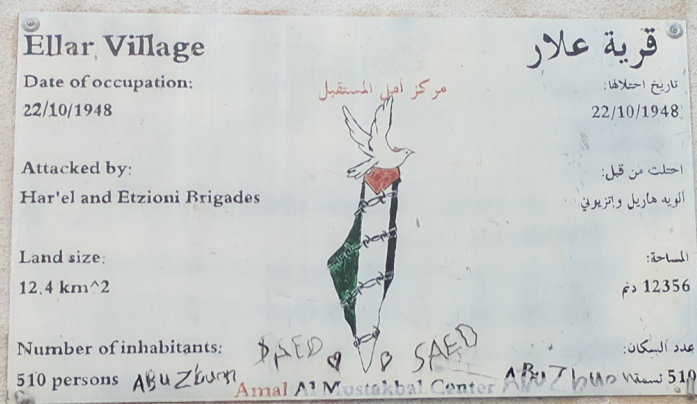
Ellar Village

قرية علار

Date of occupation:
22/10/1948

تاريخ احتلالها:
22/10/1948

مركز أمل المستقبل

Attacked by:
Har'el and Etzioni Brigades

احتلت من قبل:
الويه هاريل واتزيوني

Land size:
12.4 km^2

المساحة:
12356 دنم

Number of inhabitants:
510 persons

عدد السكان:
510 نسمة

Amal Al Mustakbal Center

SAED SAED
ABU ZBurn ABU Zburn